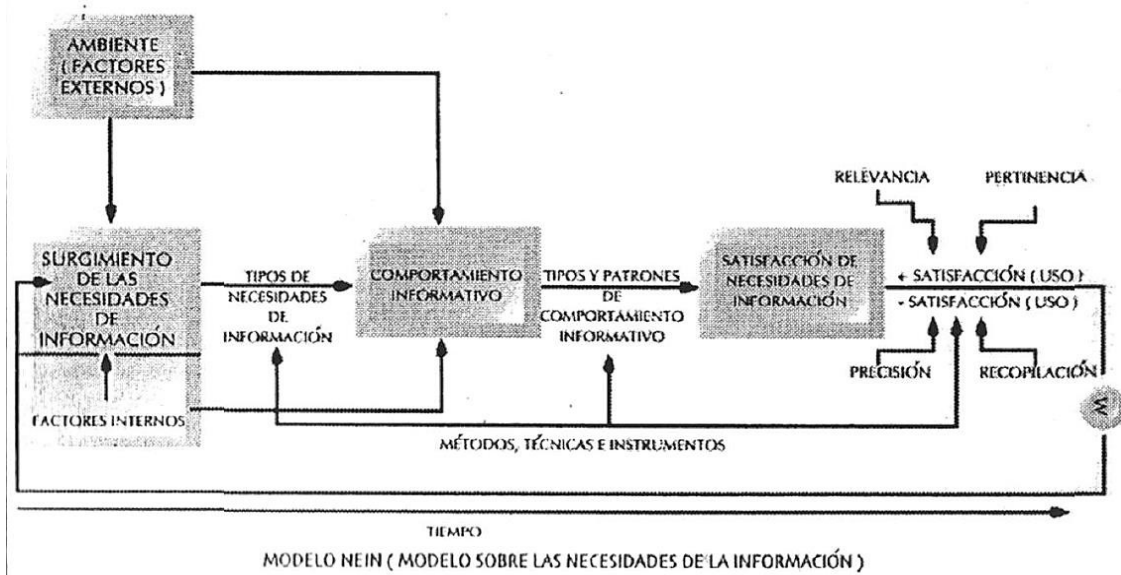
AMBIENTE (FACTORES EXTERNOS)

SURGIMIENTO DE LAS NECESIDADES DE INFORMACIÓN

FACTORES INTERNOS

TIPOS DE NECESIDADES DE INFORMACIÓN

COMPORTAMIENTO INFORMATIVO

TIPOS Y PATRONES DE COMPORTAMIENTO INFORMATIVO

SATISFACCIÓN DE NECESIDADES DE INFORMACIÓN

RELEVANCIA

PERTINENCIA

+ SATISFACCIÓN (USO)

- SATISFACCIÓN (USO)

PRECISIÓN

RECOPILACIÓN

MÉTODOS, TÉCNICAS E INSTRUMENTOS

TIEMPO

MODELO NEIN (MODELO SOBRE LAS NECESIDADES DE LA INFORMACIÓN)